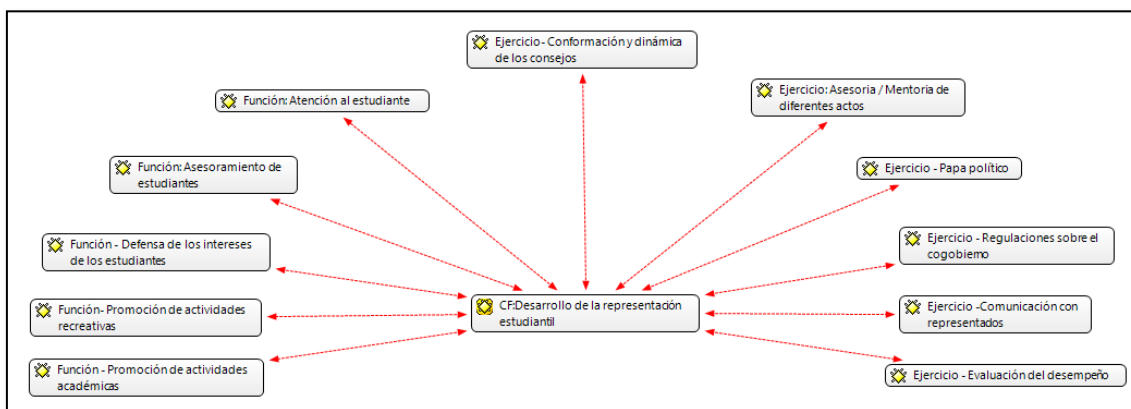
Ejercicio - Conformación y dinámica de los consejos

Función: Atención al estudiante

Ejercicio: Asesoria / Mentoria de diferentes actos

Función: Asesoramiento de estudiantes

Ejercicio - Papa político

Función - Defensa de los intereses de los estudiantes

Ejercicio - Regulaciones sobre el cogobierno

CF:Desarrollo de la representación estudiantil

Función- Promoción de actividades recreativas

Ejercicio -Comunicación con representados

Función - Promoción de actividades académicas

Ejercicio - Evaluación del desempeño